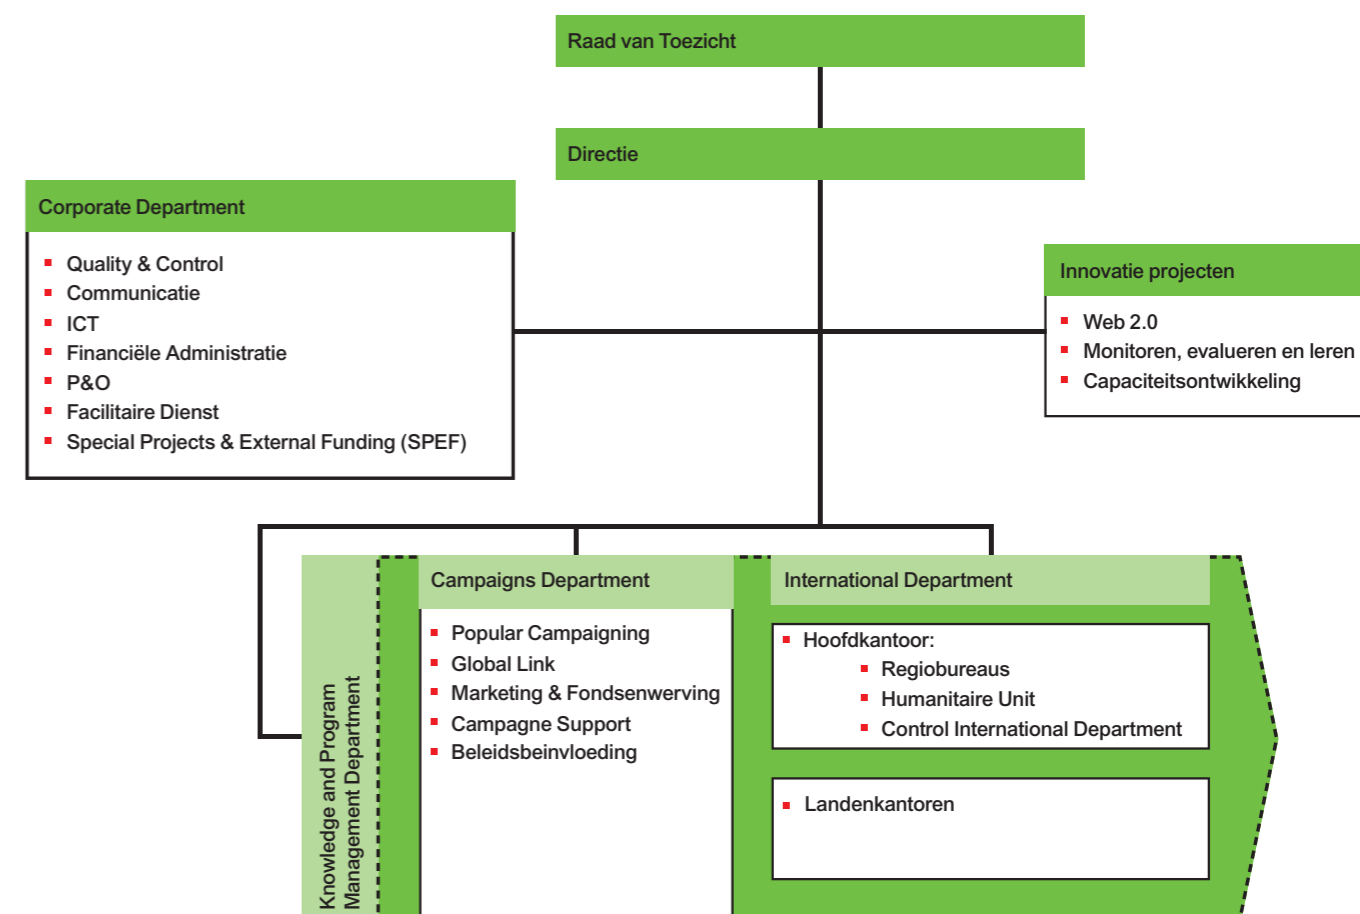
Raad van Toezicht

Directie

Corporate Department

- Quality & Control
- Communicatie
- ICT
- Financiële Administratie
- P&O
- Facilitaire Dienst
- Special Projects & External Funding (SPEF)

Innovatie projecten

- Web 2.0
- Monitoren, evalueren en leren
- Capaciteitsontwikkeling

Knowledge and Program Management Department

Campaigns Department

- Popular Campaigning
- Global Link
- Marketing & Fondsenwerving
- Campagne Support
- Beleidsbeinvloeding

International Department

- Hoofdkantoor:
- Regiobureaus
- Humanitaire Unit
- Control International Department

- Landenkantoren